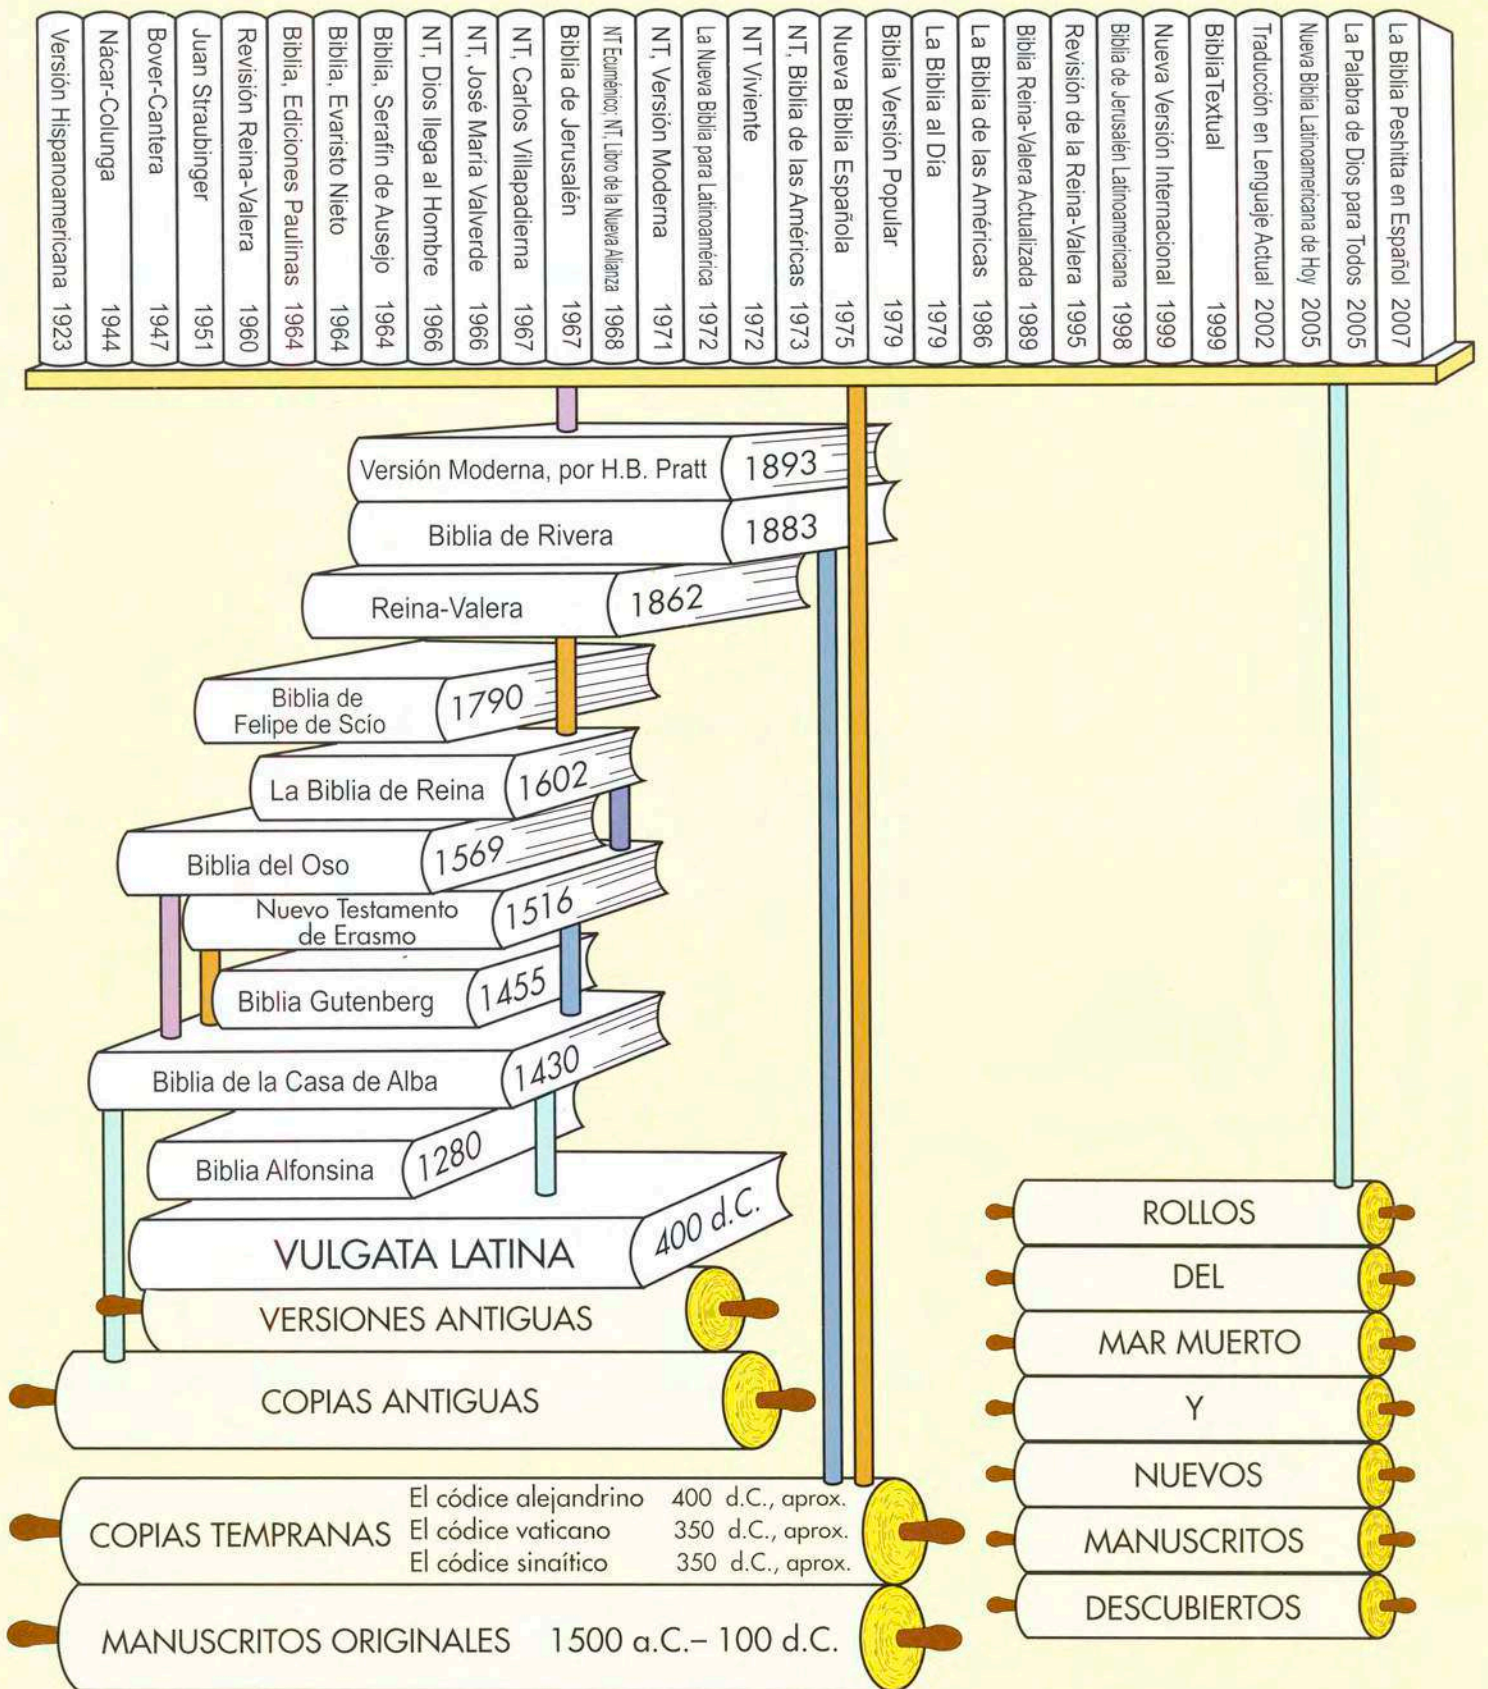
Versión Hispanoamericana 1923
Nácar-Colunga 1944
Bover-Cantera 1947
Juan Straubinger 1951
Revisión Reina-Valera 1960
Biblia, Ediciones Paulinas 1964
Biblia, Evaristo Nieto 1964
Biblia, Serafín de Ausejo 1964
NT, Dios llega al Hombre 1966
NT, José María Valverde 1966
NT, Carlos Villapadierna 1967
Biblia de Jerusalén 1967
NT Ecuménico; NT, Libro de la Nueva Alianza 1968
NT, Versión Moderna 1971
La Nueva Biblia para Latinoamérica 1972
NT Viviente 1972
NT, Biblia de las Américas 1973
Nueva Biblia Española 1975
Biblia Versión Popular 1979
La Biblia al Día 1979
La Biblia de las Américas 1986
Biblia Reina-Valera Actualizada 1989
Revisión de la Reina-Valera 1995
Biblia de Jerusalén Latinoamericana 1998
Nueva Versión Internacional 1999
BibliaTextual 1999
Traducción en Lenguaje Actual 2002
Nueva Biblia Latinoamericana de Hoy 2005
La Palabra de Dios para Todos 2005
La Biblia Peshitta en Español 2007

Versión Moderna, por H.B. Pratt 1893
Biblia de Rivera 1883
Reina-Valera 1862
Biblia de Felipe de Scío 1790
La Biblia de Reina 1602
Biblia del Oso 1569
Nuevo Testamento de Erasmo 1516
Biblia Gutenberg 1455
Biblia de la Casa de Alba 1430
Biblia Alfonsina 1280
VULGATA LATINA 400 d.C.
VERSIONES ANTIGUAS
COPIAS ANTIGUAS
COPIAS TEMPRANAS
El códice alejandrino 400 d.C., aprox.
El códice vaticano 350 d.C., aprox.
El códice sinaítico 350 d.C., aprox.
MANUSCRITOS ORIGINALES 1500 a.C.– 100 d.C.

ROLLOS
DEL
MAR MUERTO
Y
NUEVOS
MANUSCRITOS
DESCUBIERTOS